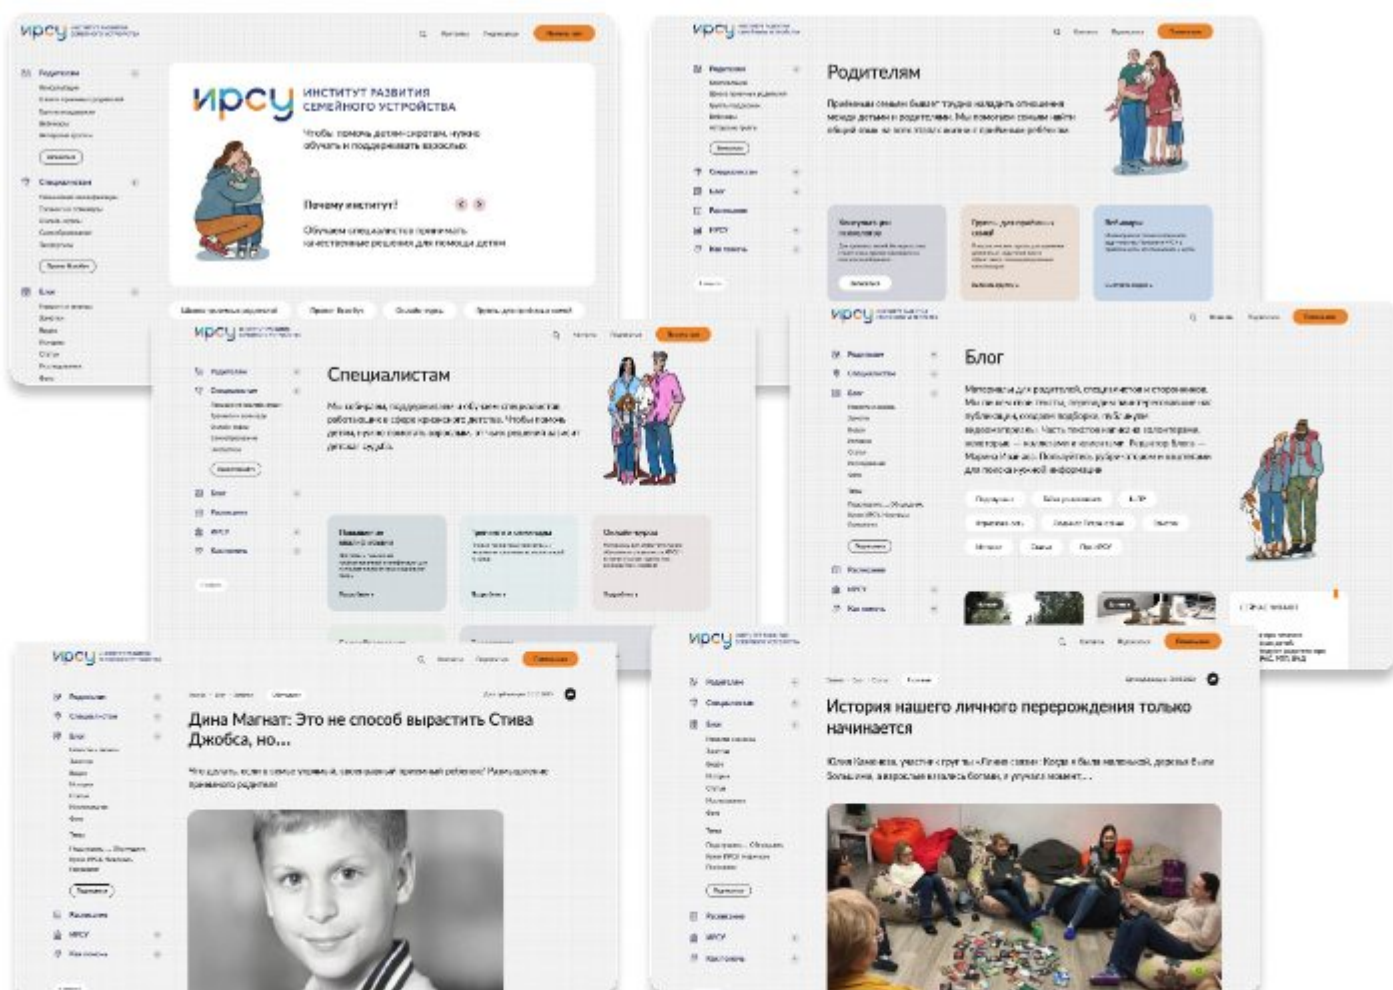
ирсу

Родителям

ирсу ИНСТИТУТ РАЗВИТИЯ СЕМЕЙНОГО УСТРОЙСТВА

Чтобы помочь детям-сиротам, нужно обучать и поддерживать взрослых

Почему институт?

Обучаем специалистов принимать качественные решения для помощи детям

Специалистам

Блог

Родителям

Приемным семьям бывает трудно наладить отношения между детьми и родителями. Мы поможем семьям найти общий язык

ирсу

Специалистам

Мы собираем, поддерживаем и обучаем специалистов, работающих в сфере защиты детства. Чтобы помочь детям, нужно помогать взрослым

ирсу

Блог

Материалы для родителей, специалистов и сторонников.

ирсу

Дина Магнат: Это не способ вырастить Стива Джобса, но...

ирсу

История нашего личного перерождения только начинается